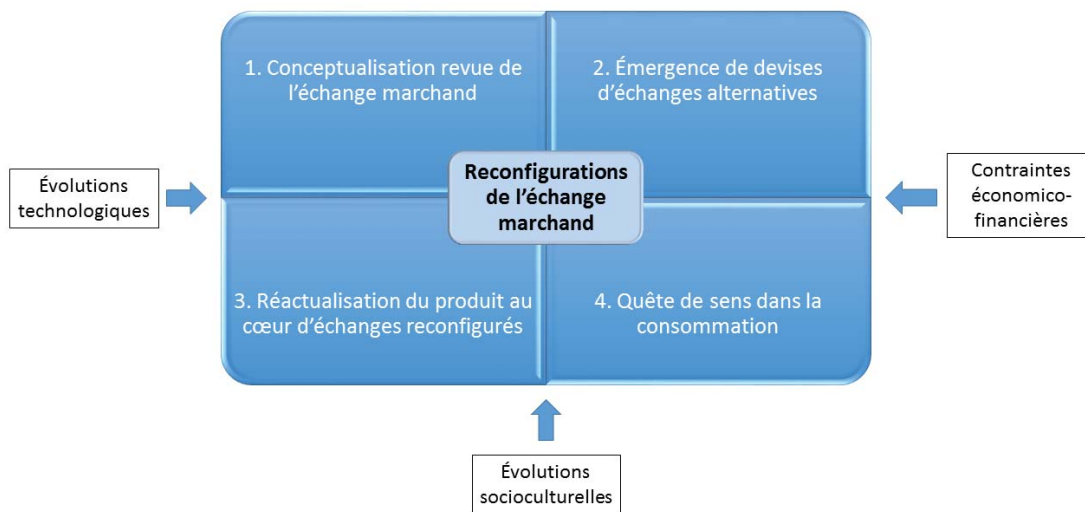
1. Conceptualisation revue de l'échange marchand

2. Émergence de devises d'échanges alternatives

Évolutions technologiques

Reconfigurations de l'échange marchand

Contraintes économico-financières

3. Réactualisation du produit au cœur d'échanges reconfigurés

4. Quête de sens dans la consommation

Évolutions socioculturelles